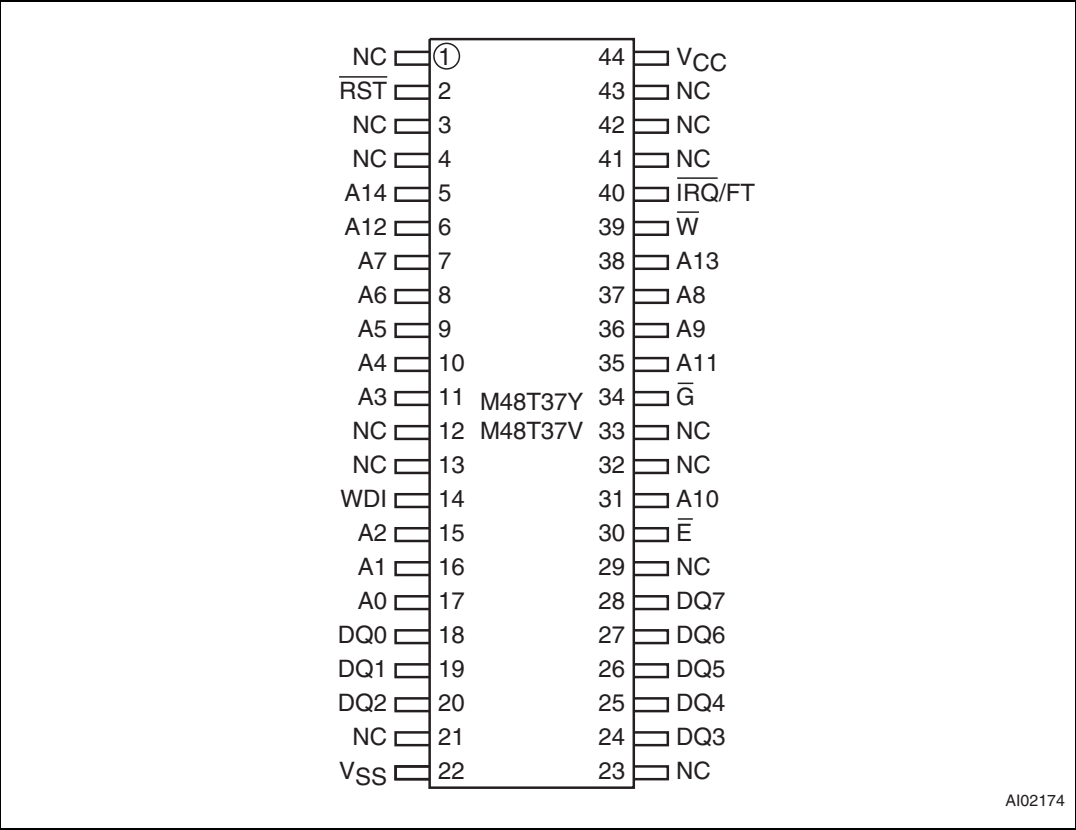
NC 1
$\overline{RST}$ 2
NC 3
NC 4
A14 5
A12 6
A7 7
A6 8
A5 9
A4 10
A3 11
NC 12
NC 13
WDI 14
A2 15
A1 16
A0 17
DQ0 18
DQ1 19
DQ2 20
NC 21
$V_{SS}$ 22

44 $V_{CC}$
43 NC
42 NC
41 NC
40 $\overline{IRQ}$/FT
39 $\overline{W}$
38 A13
37 A8
36 A9
35 A11
34 $\overline{G}$
33 NC
32 NC
31 A10
30 $\overline{E}$
29 NC
28 DQ7
27 DQ6
26 DQ5
25 DQ4
24 DQ3
23 NC

M48T37Y
M48T37V

AI02174